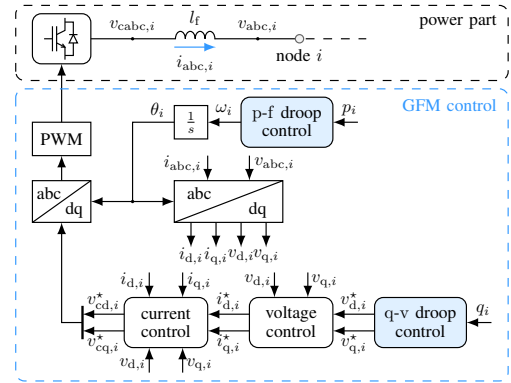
$v_{\text{cabc},i}$ $l_{\text{f}}$ $v_{\text{abc},i}$ power part

$i_{\text{abc},i}$ node $i$

GFM control

$\theta_i$ $\frac{1}{s}$ $\omega_i$ p-f droop control $p_i$

PWM

$i_{\text{abc},i}$ $v_{\text{abc},i}$

abc dq

abc dq

$i_{\text{d},i}$ $i_{\text{q},i}$ $v_{\text{d},i}$ $v_{\text{q},i}$

$i_{\text{d},i}$ $i_{\text{q},i}$ $v_{\text{d},i}$ $v_{\text{q},i}$

$v^{\star}_{\text{cd},i}$ current control $i^{\star}_{\text{d},i}$ voltage control $v^{\star}_{\text{d},i}$ q-v droop control $q_i$

$v^{\star}_{\text{cq},i}$ $i^{\star}_{\text{q},i}$ $v^{\star}_{\text{q},i}$

$v_{\text{d},i}$ $v_{\text{q},i}$